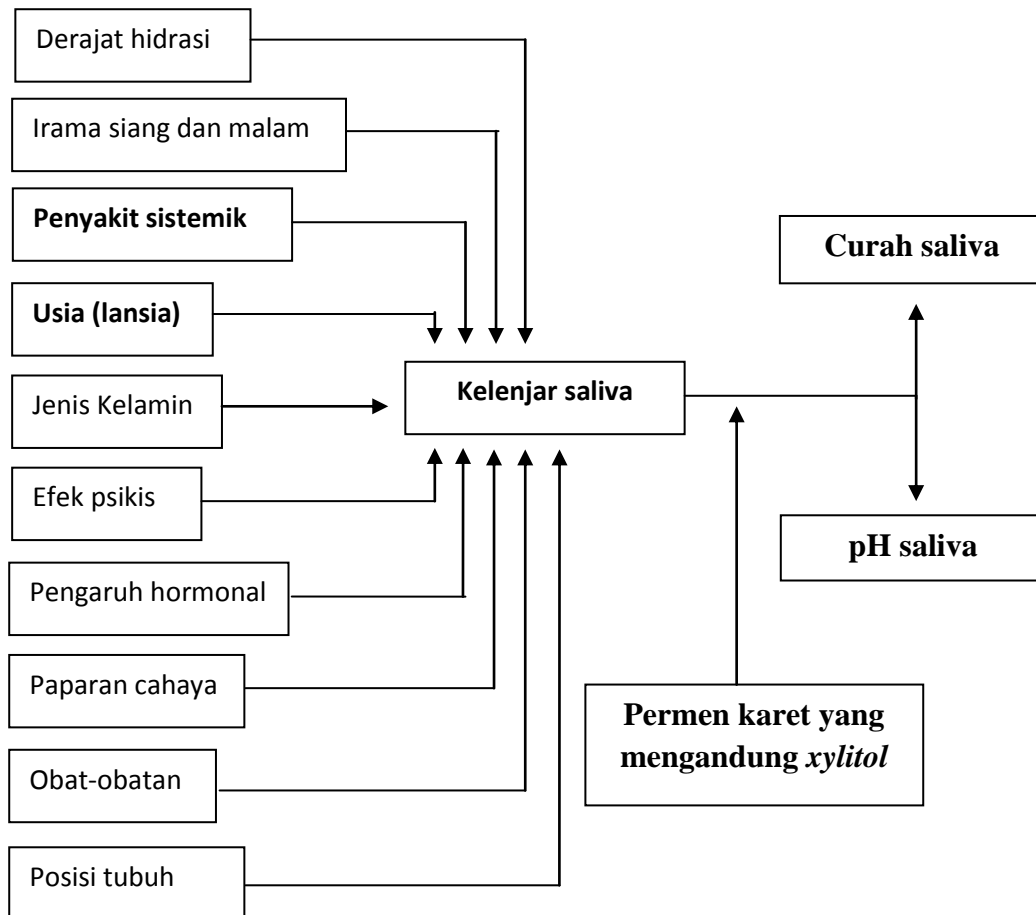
Derajat hidrasi

Irama siang dan malam

Penyakit sistemik

Usia (lansia)

Jenis Kelamin

Efek psikis

Pengaruh hormonal

Paparan cahaya

Obat-obatan

Posisi tubuh

Kelenjar saliva

Curah saliva

pH saliva

Permen karet yang mengandung *xylitol*